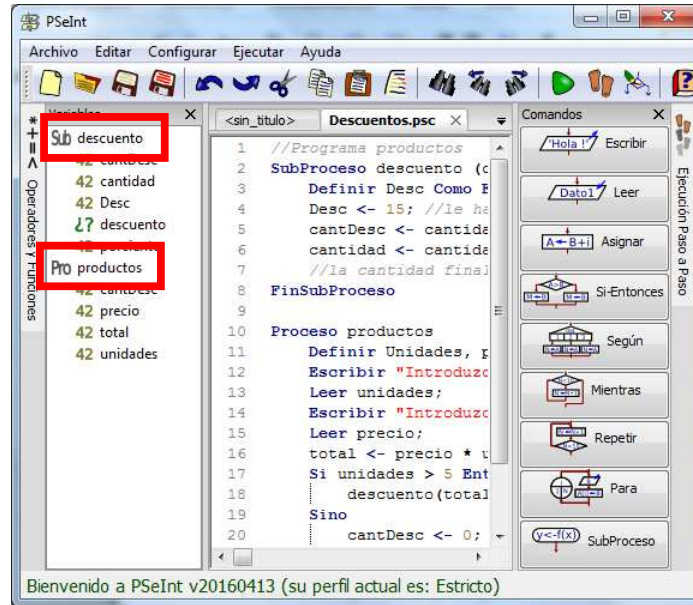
PSeInt

Archivo Editar Configurar Ejecutar Ayuda

Variables

Sub descuento
42 cantDesc
42 cantidad
42 Desc
¿? descuento
42 porcient
Pro productos
42 cantDesc
42 precio
42 total
42 unidades

Operadores y Funciones

<sin_titulo> Descuentos.psc

1 //Programa productos
2 SubProceso descuento (c
3 Definir Desc Como E
4 Desc <- 15; //le ha
5 cantDesc <- cantida
6 cantidad <- cantida
7 //la cantidad final
8 FinSubProceso
9
10 Proceso productos
11 Definir Unidades, p
12 Escribir "Introduzc
13 Leer unidades;
14 Escribir "Introduzc
15 Leer precio;
16 total <- precio * u
17 Si unidades > 5 Ent
18 descuento(total
19 Sino
20 cantDesc <- 0;

Comandos

'Hola !' Escribir
Dato1 Leer
A←B+i Asignar
Si-Entonces
Según
Mientras
Repetir
Para
y<-f(x) SubProceso

Ejecución Paso a Paso

Bienvenido a PSeInt v20160413 (su perfil actual es: Estricto)